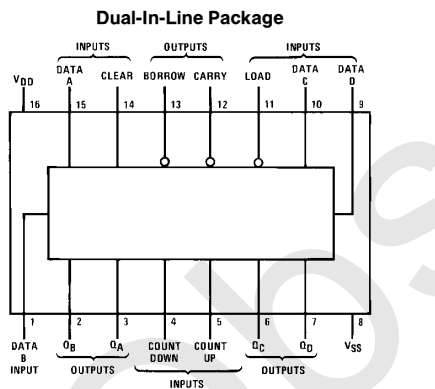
Dual-In-Line Package

INPUTS

OUTPUTS

INPUTS

$V_{DD}$

DATA A

CLEAR

BORROW

CARRY

LOAD

DATA C

DATA D

16

15

14

13

12

11

10

9

1

2

3

4

5

6

7

8

DATA B INPUT

$Q_B$

$Q_A$

COUNT DOWN

COUNT UP

$Q_C$

$Q_D$

$V_{SS}$

OUTPUTS

INPUTS

OUTPUTS